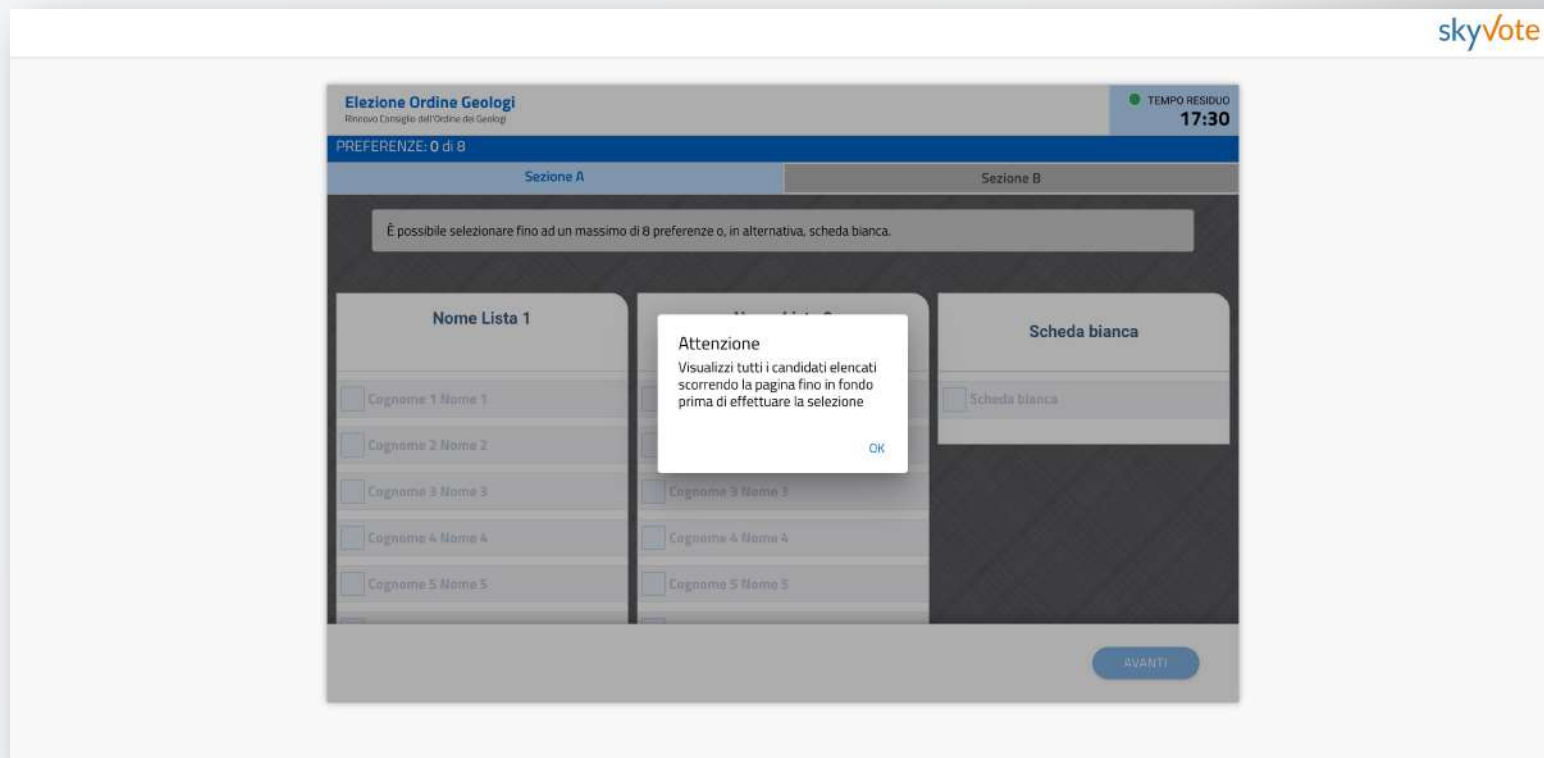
skyVote

Elezione Ordine Geologi
Rinnovo Consiglio dell'Ordine dei Geologi

TEMPO RESIDUO
17:30

PREFERENZE: 0 di 8

Sezione A

Sezione B

È possibile selezionare fino ad un massimo di 8 preferenze o, in alternativa, scheda bianca.

Nome Lista 1

Cognome 1 Nome 1
Cognome 2 Nome 2
Cognome 3 Nome 3
Cognome 4 Nome 4
Cognome 5 Nome 5

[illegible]

Cognome 3 Nome 3
Cognome 4 Nome 4
Cognome 5 Nome 5

Scheda bianca

Scheda bianca

Attenzione
Visualizzi tutti i candidati elencati scorrendo la pagina fino in fondo prima di effettuare la selezione

OK

AVANTI